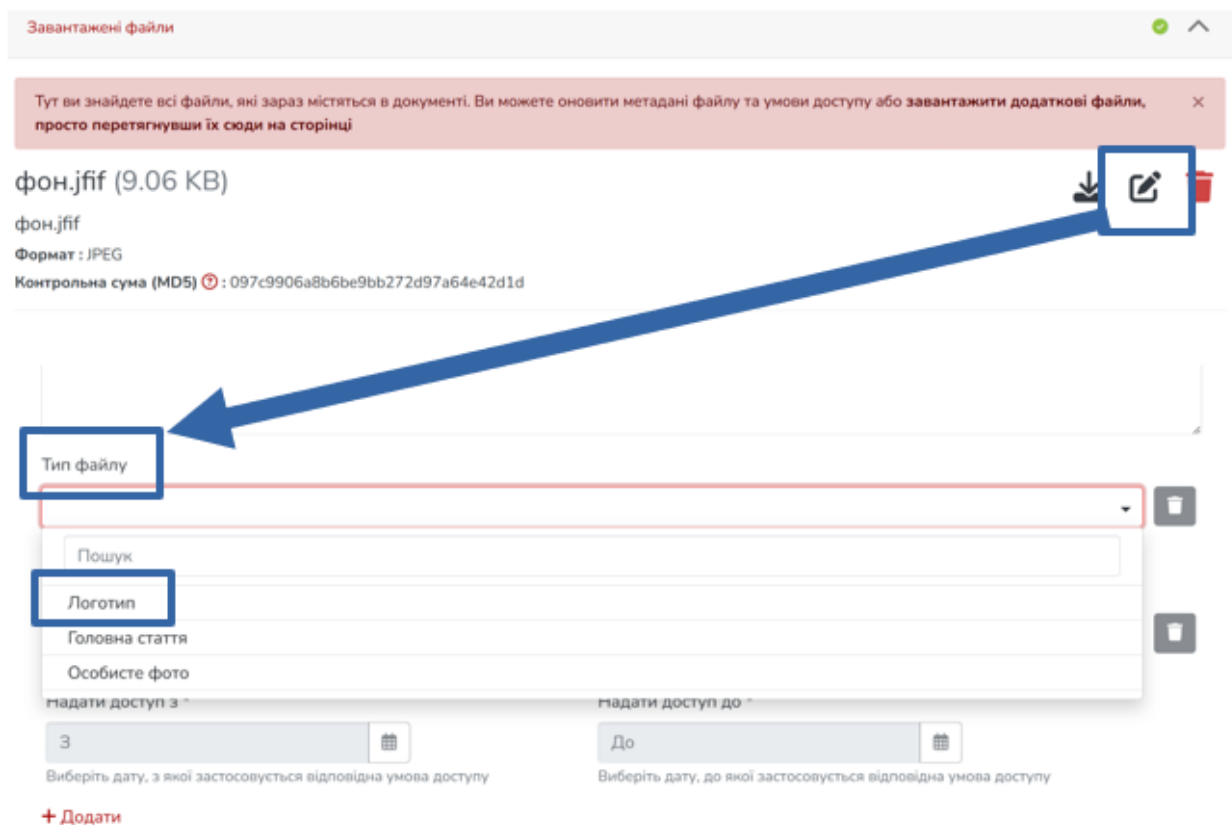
Завантажені файли

Тут ви знайдете всі файли, які зараз містяться в документі. Ви можете оновити метадані файлу та умови доступу або завантажити додаткові файли, просто перетягнувши їх сюди на сторінці

×

фон.jfif (9.06 KB)

фон.jfif

Формат : JPEG

Контрольна сума (MD5) ? : 097c9906a8b6be9bb272d97a64e42d1d

Тип файлу

Пошук

Логотип

Головна стаття

Особисте фото

Надати доступ з *

З

Виберіть дату, з якої застосовується відповідна умова доступу

Надати доступ до *

До

Виберіть дату, до якої застосовується відповідна умова доступу

+ Додати